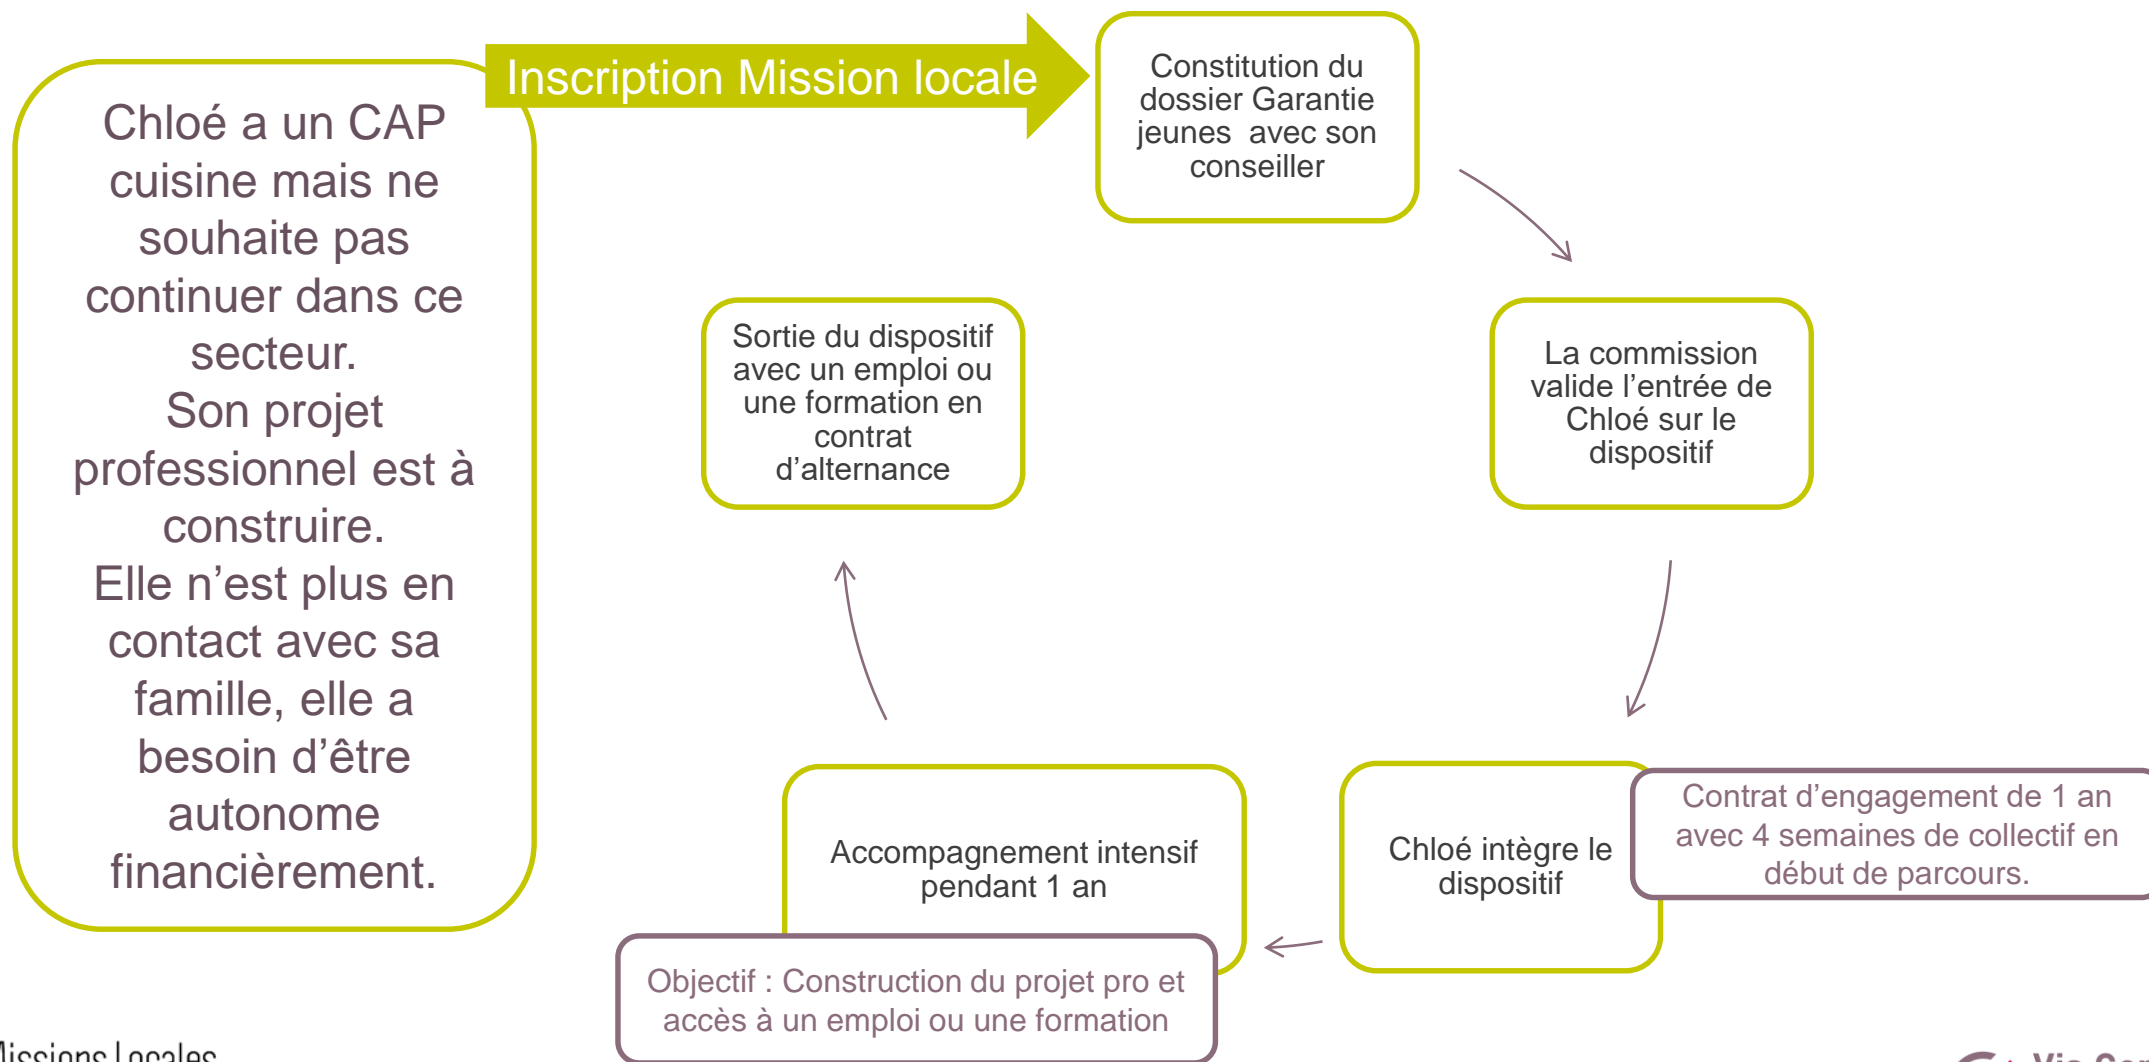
Chloé a un CAP cuisine mais ne souhaite pas continuer dans ce secteur.
Son projet professionnel est à construire.
Elle n'est plus en contact avec sa famille, elle a besoin d'être autonome financièrement.

Inscription Mission locale

Constitution du dossier Garantie jeunes avec son conseiller

La commission valide l'entrée de Chloé sur le dispositif

Chloé intègre le dispositif

Contrat d'engagement de 1 an avec 4 semaines de collectif en début de parcours.

Accompagnement intensif pendant 1 an

Objectif : Construction du projet pro et accès à un emploi ou une formation

Sortie du dispositif avec un emploi ou une formation en contrat d'alternance

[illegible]issions Locales

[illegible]